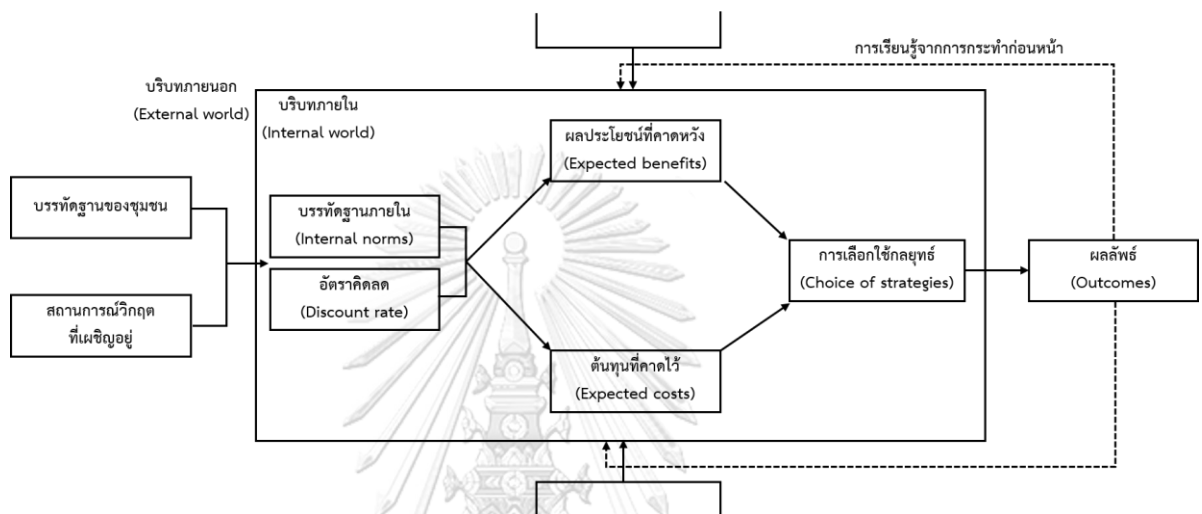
การเรียนรู้จากการกระทำก่อนหน้า

บริบทภายนอก
(External world)

บริบทภายใน
(Internal world)

บรรทัดฐานของชุมชน

สถานการณ์วิกฤต
ที่เผชิญอยู่

บรรทัดฐานภายใน
(Internal norms)

อัตราคิดลด
(Discount rate)

ผลประโยชน์ที่คาดหวัง
(Expected benefits)

ต้นทุนที่คาดไว้
(Expected costs)

การเลือกใช้กลยุทธ์
(Choice of strategies)

ผลลัพธ์
(Outcomes)